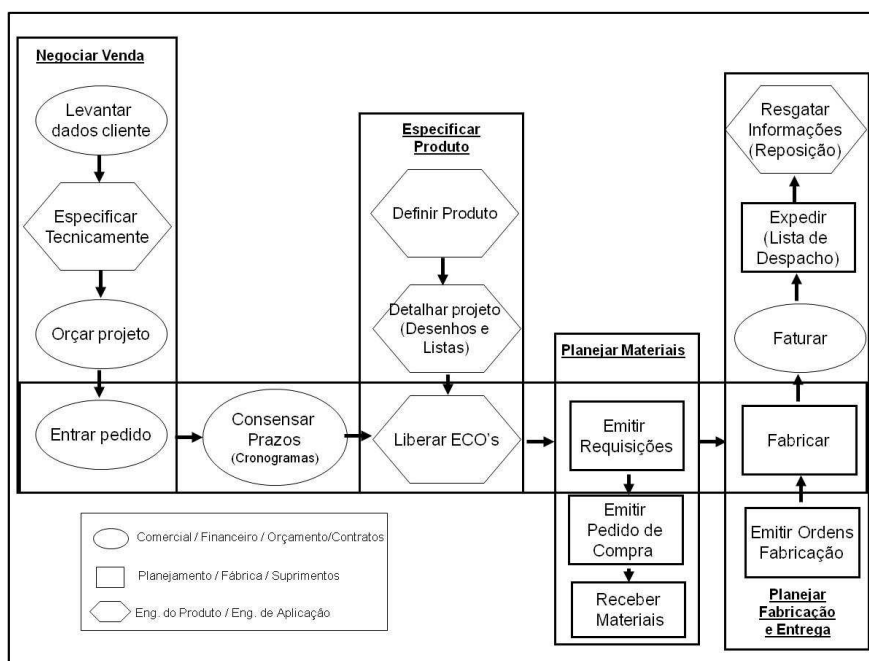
Negociar Venda

Levantar dados cliente

Especificar Tecnicamente

Orçar projeto

Entrar pedido

Consensar Prazos (Cronogramas)

Especificar Produto

Definir Produto

Detalhar projeto (Desenhos e Listas)

Liberar ECO's

Planejar Materiais

Emitir Requisições

Emitir Pedido de Compra

Receber Materiais

Resgatar Informações (Reposição)

Expedir (Lista de Despacho)

Faturar

Fabricar

Emitir Ordens Fabricação

Planejar Fabricação e Entrega

Comercial / Financeiro / Orçamento/Contratos

Planejamento / Fábrica / Suprimentos

Eng. do Produto / Eng. de Aplicação